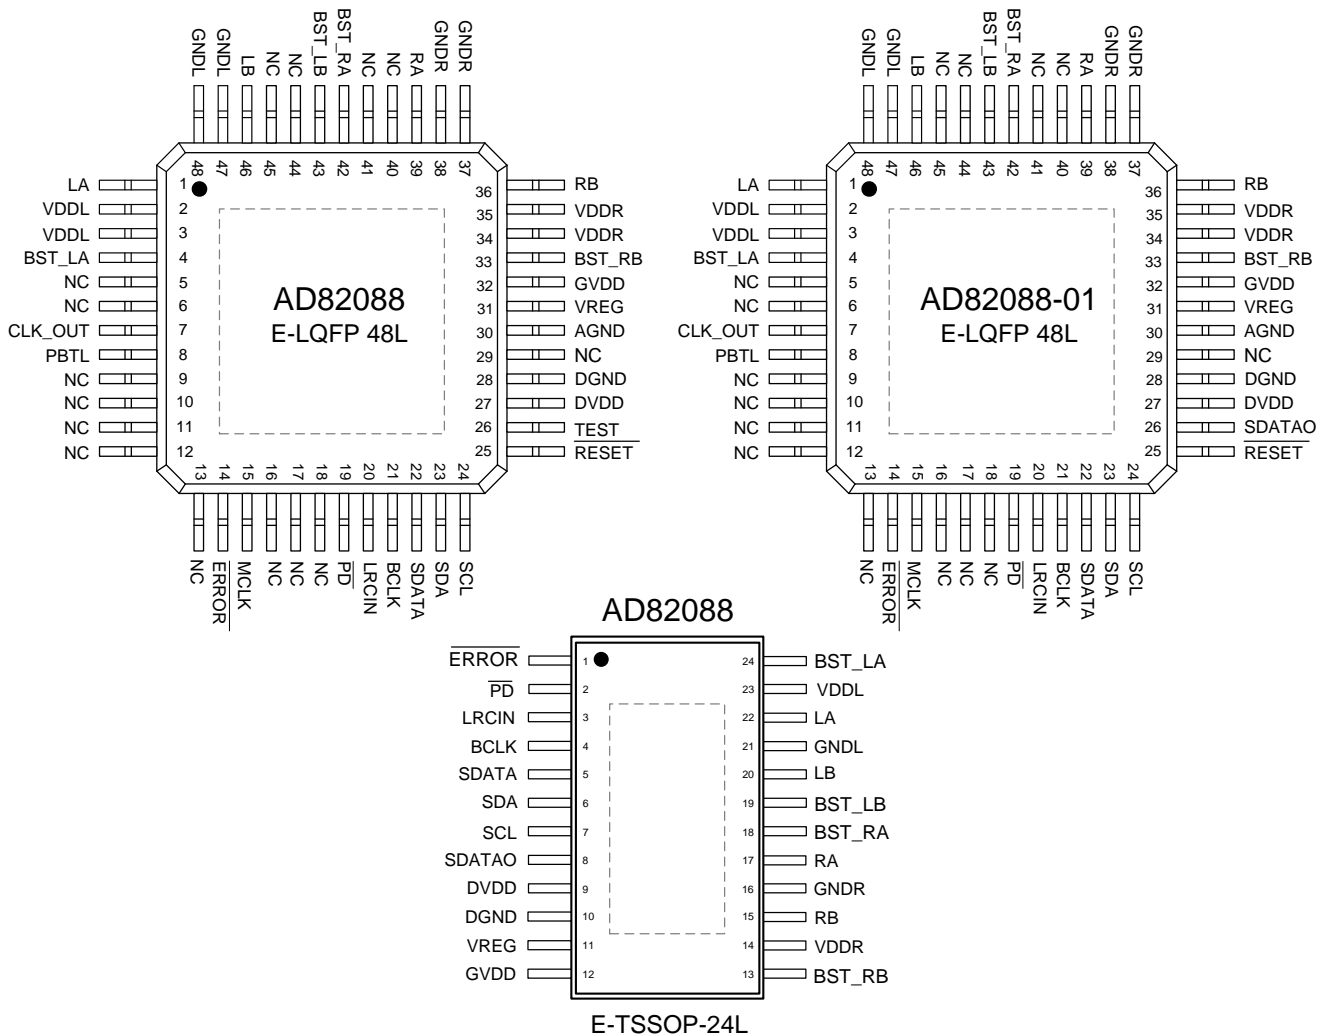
GNDL GNDL LB NC NC BST_LB BST_RA NC NC RA GNDR GNDR
48 47 46 45 44 43 42 41 40 39 38 37

LA 1
VDDL 2
VDDL 3
BST_LA 4
NC 5
NC 6
CLK_OUT 7
PBTL 8
NC 9
NC 10
NC 11
NC 12

36 RB
35 VDDR
34 VDDR
33 BST_RB
32 GVDD
31 VREG
30 AGND
29 NC
28 DGND
27 DVDD
26 TEST
25 $\overline{RESET}$

AD82088
E-LQFP 48L

13 14 15 16 17 18 19 20 21 22 23 24
NC $\overline{ERROR}$ MCLK NC NC NC $\overline{PD}$ LRCIN BCLK SDATA SDA SCL

GNDL GNDL LB NC NC BST_LB BST_RA NC NC RA GNDR GNDR
48 47 46 45 44 43 42 41 40 39 38 37

LA 1
VDDL 2
VDDL 3
BST_LA 4
NC 5
NC 6
CLK_OUT 7
PBTL 8
NC 9
NC 10
NC 11
NC 12

36 RB
35 VDDR
34 VDDR
33 BST_RB
32 GVDD
31 VREG
30 AGND
29 NC
28 DGND
27 DVDD
26 SDATAO
25 $\overline{RESET}$

AD82088-01
E-LQFP 48L

13 14 15 16 17 18 19 20 21 22 23 24
NC $\overline{ERROR}$ MCLK NC NC NC $\overline{PD}$ LRCIN BCLK SDATA SDA SCL

AD82088

$\overline{ERROR}$ 1
$\overline{PD}$ 2
LRCIN 3
BCLK 4
SDATA 5
SDA 6
SCL 7
SDATAO 8
DVDD 9
DGND 10
VREG 11
GVDD 12

24 BST_LA
23 VDDL
22 LA
21 GNDL
20 LB
19 BST_LB
18 BST_RA
17 RA
16 GNDR
15 RB
14 VDDR
13 BST_RB

E-TSSOP-24L